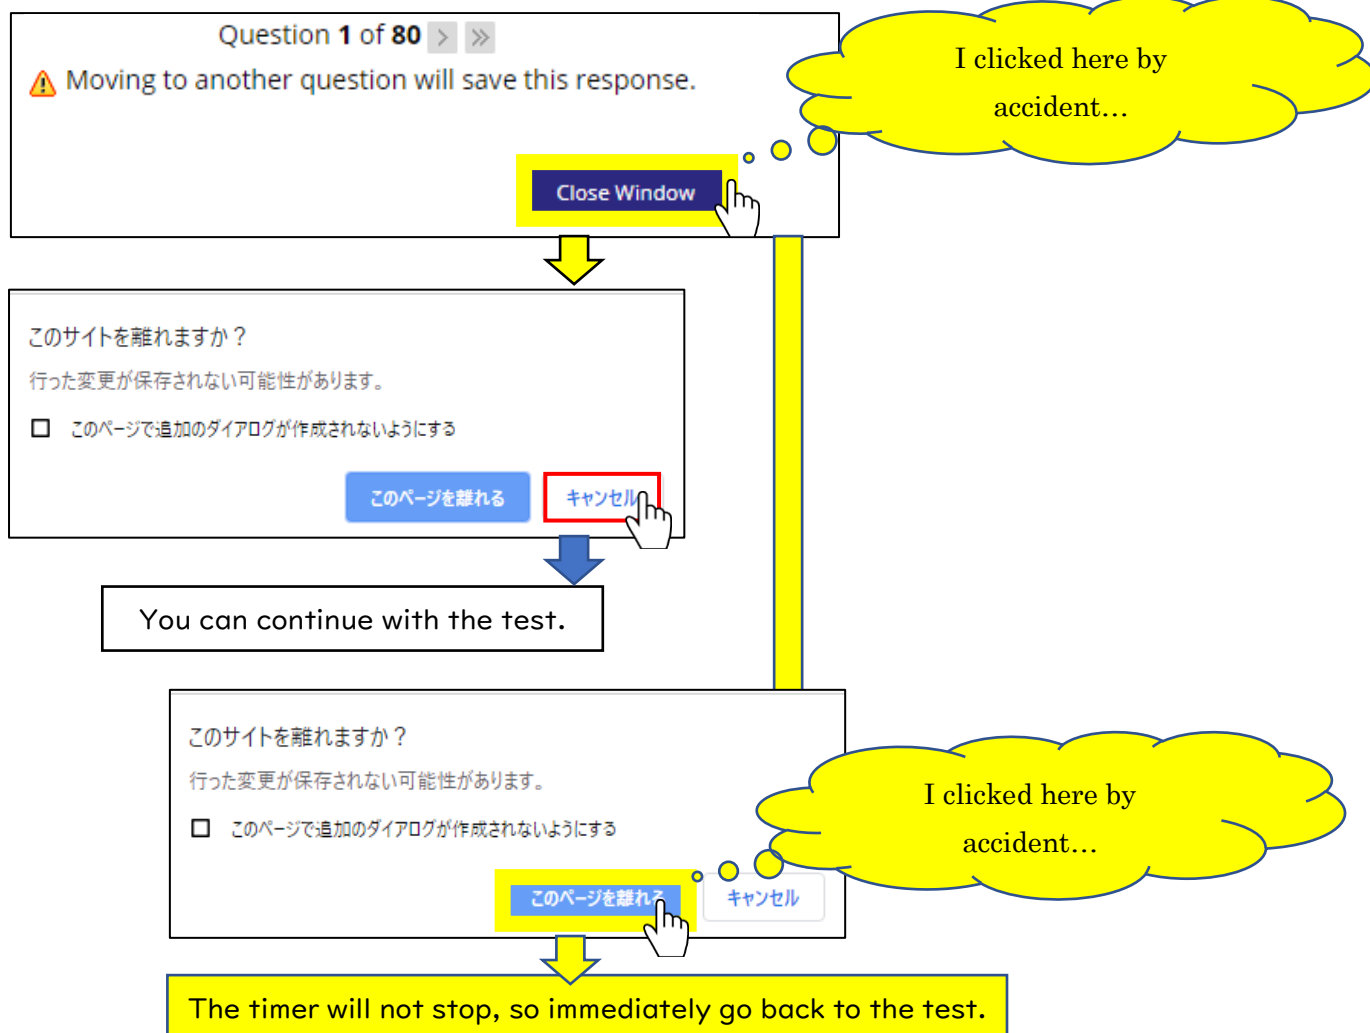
Question 1 of 80

Moving to another question will save this response.

Close Window

I clicked here by accident…

このサイトを離れますか？

行った変更が保存されない可能性があります。

☐ このページで追加のダイアログが作成されないようにする

このページを離れる

キャンセル

You can continue with the test.

このサイトを離れますか？

行った変更が保存されない可能性があります。

☐ このページで追加のダイアログが作成されないようにする

このページを離れる

キャンセル

I clicked here by accident…

The timer will not stop, so immediately go back to the test.